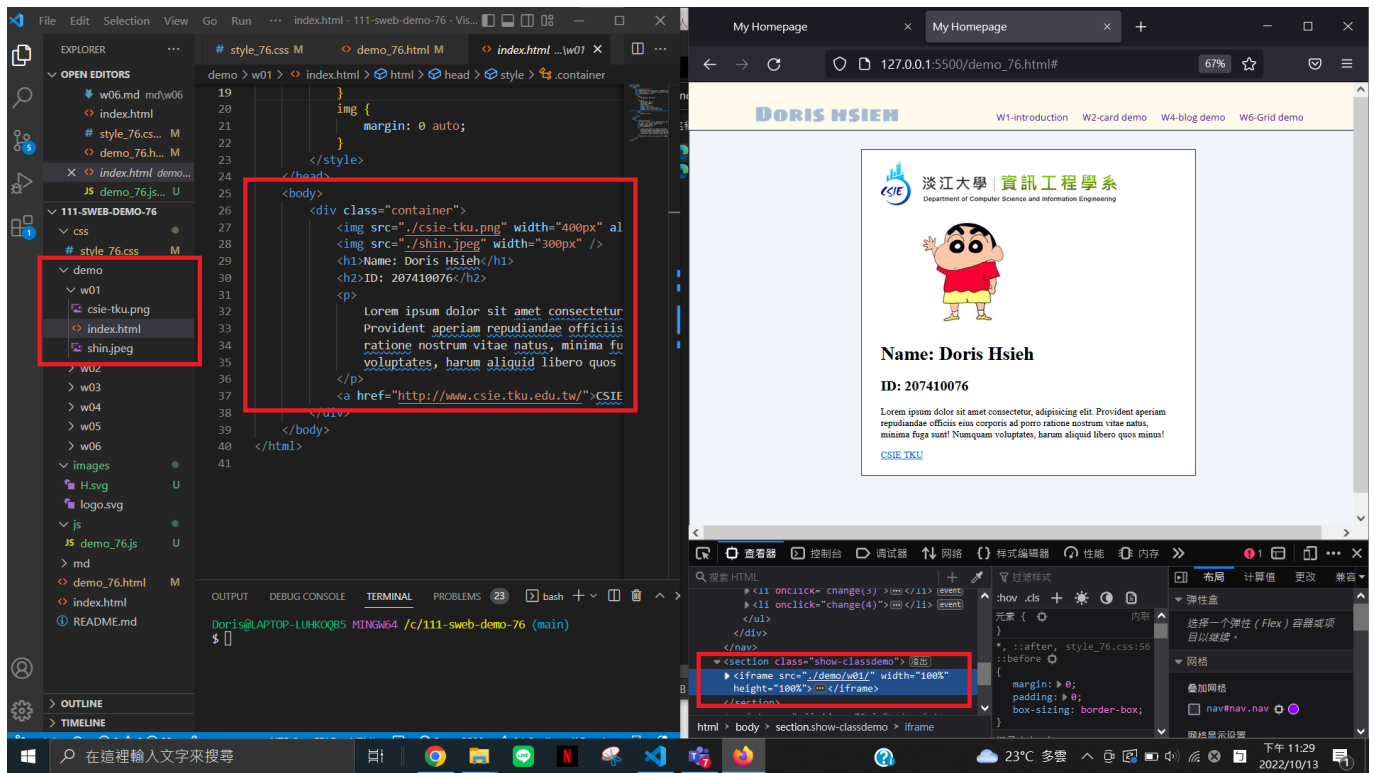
File Edit Selection View Go Run ··· index.html - 111-sweb-demo-76 - Vis...

EXPLORER ···
OPEN EDITORS
w06.md md\w06
index.html
style_76.css... M
demo_76.h... M
× index.html demo...
JS demo_76.js... U
111-SWEB-DEMO-76
css
# style_76.css
demo
w01
csie-tku.png
index.html
shin.jpeg
w02
w03
w04
w05
w06
images
H.svg U
logo.svg
js
JS demo_76.js U
md
demo_76.html M
index.html
README.md
OUTLINE
TIMELINE

# style_76.css M   demo_76.html M   index.html ...\w01 ×
demo > w01 > index.html > html > head > style > .container

19 }
20 img {
21 margin: 0 auto;
22 }
23 </style>
24 </head>
25 <body>
26 <div class="container">
27 <img src="./csie-tku.png" width="400px" al
28 <img src="./shin.jpeg" width="300px" />
29 <h1>Name: Doris Hsieh</h1>
30 <h2>ID: 207410076</h2>
31 <p>
32 Lorem ipsum dolor sit amet consectetur
33 Provident aperiam repudiandae officiis
34 ratione nostrum vitae natus, minima fu
35 voluptates, harum aliquid libero quos
36 </p>
37 <a href="http://www.csie.tku.edu.tw/">CSIE
38 </div>
39 </body>
40 </html>
41

OUTPUT DEBUG CONSOLE TERMINAL PROBLEMS 23 bash
Doris@LAPTOP-LUHKOQB5 MINGW64 /c/111-sweb-demo-76 (main)
$ 

My Homepage × My Homepage × +
127.0.0.1:5500/demo_76.html# 67%

Doris hsieh W1-introduction W2-card demo W4-blog demo W6-Grid demo

淡江大學 資訊工程學系
Department of Computer Science and Information Engineering

Name: Doris Hsieh
ID: 207410076
Lorem ipsum dolor sit amet consectetur, adipisicing elit. Provident aperiam repudiandae officiis eius corporis ad porro ratione nostrum vitae natus, minima fuga sunt! Numquam voluptates, harum aliquid libero quos minus!
CSIE TKU

查看器 控制台 调试器 网络 样式编辑器 性能 内存 1
搜索 HTML   过滤样式   布局 计算值 更改 兼容
<li onclick="change(3)"> ··· </li> event
<li onclick="change(4)"> ··· </li> event
</ul>
</div>
</nav>
<section class="show-classdemo"> 溢出
<iframe src="./demo/w01/" width="100%" height="100%"> ··· </iframe>
</section>
:hov .cls
元素 { 内联
}
*, ::after, style_76.css:56 ::before {
margin: 0;
padding: 0;
box-sizing: border-box;
}
弹性盒
选择一个弹性 ( Flex ) 容器或项目以继续。
网格
叠加网格
nav#nav.nav
html > body > section.show-classdemo > iframe

在這裡輸入文字來搜尋   23°C 多雲   下午 11:29 2022/10/13